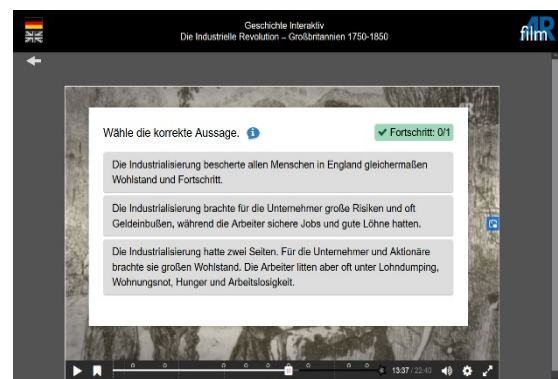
Geschichte Interaktiv
Die Industrielle Revolution – Großbritannien 1750-1850

film

Wähle die korrekte Aussage.

✔ Fortschritt: 0/1

Die Industrialisierung bescherte allen Menschen in England gleichermaßen Wohlstand und Fortschritt.

Die Industrialisierung brachte für die Unternehmer große Risiken und oft Geldeinbußen, während die Arbeiter sichere Jobs und gute Löhne hatten.

Die Industrialisierung hatte zwei Seiten. Für die Unternehmer und Aktionäre brachte sie großen Wohlstand. Die Arbeiter litten aber oft unter Lohndumping, Wohnungsnot, Hunger und Arbeitslosigkeit.

13:37 / 22:40